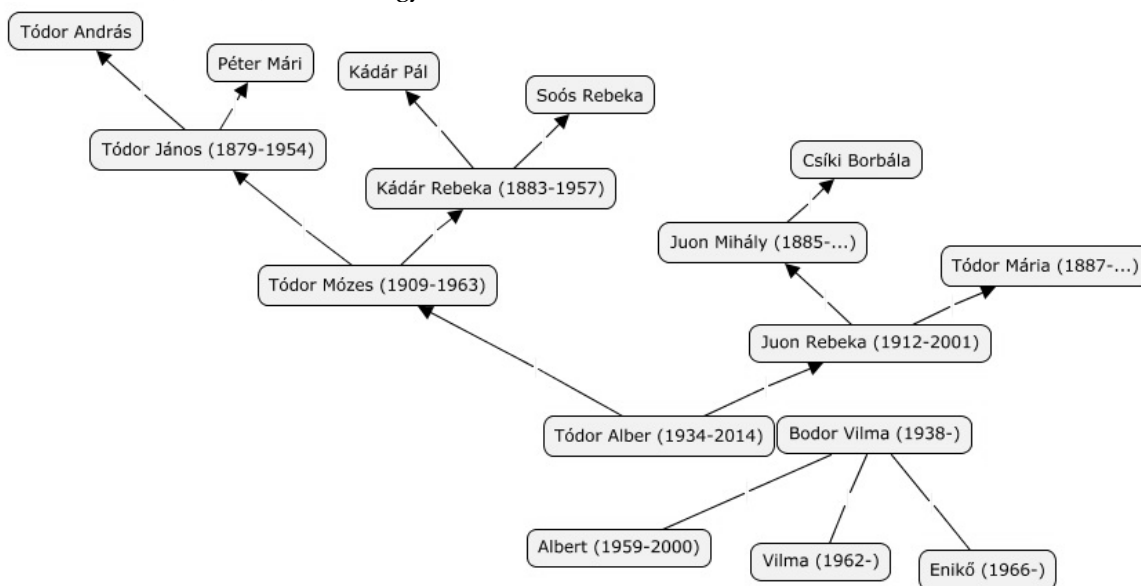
Tódor András
Péter Mári
Kádár Pál
Soós Rebeka
Tódor János (1879-1954)
Kádár Rebeka (1883-1957)
Csíki Borbála
Juon Mihály (1885-...)
Tódor Mária (1887-...)
Tódor Mózes (1909-1963)
Juon Rebeka (1912-2001)
Tódor Alber (1934-2014)
Bodor Vilma (1938-)
Albert (1959-2000)
Vilma (1962-)
Enikő (1966-)